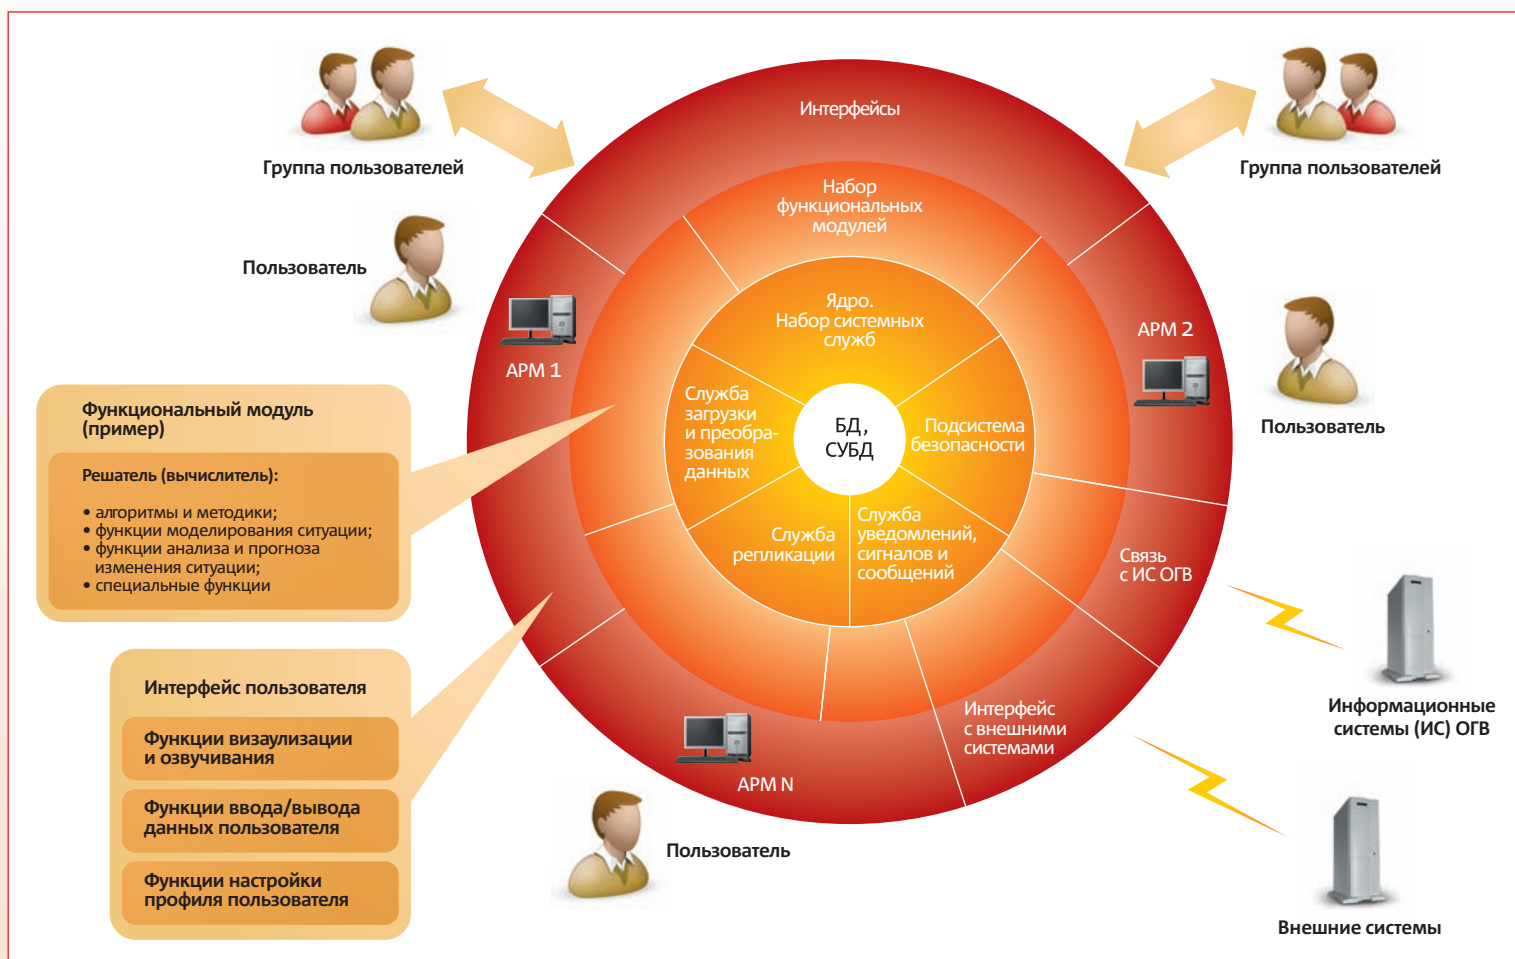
Группа пользователей

Группа пользователей

Пользователь

Интерфейсы

Набор функциональных модулей

Ядро. Набор системных служб

АРМ 1

АРМ 2

Пользователь

Функциональный модуль (пример)

Решатель (вычислитель):

• алгоритмы и методики;
• функции моделирования ситуации;
• функции анализа и прогноза изменения ситуации;
• специальные функции

Служба загрузки и преобразования данных

БД, СУБД

Подсистема безопасности

Служба репликации

Служба уведомлений, сигналов и сообщений

Связь с ИС ОГВ

Интерфейс пользователя

Функции визуализации и озвучивания

Функции ввода/вывода данных пользователя

Функции настройки профиля пользователя

АРМ N

Интерфейс с внешними системами

Информационные системы (ИС) ОГВ

Пользователь

Внешние системы